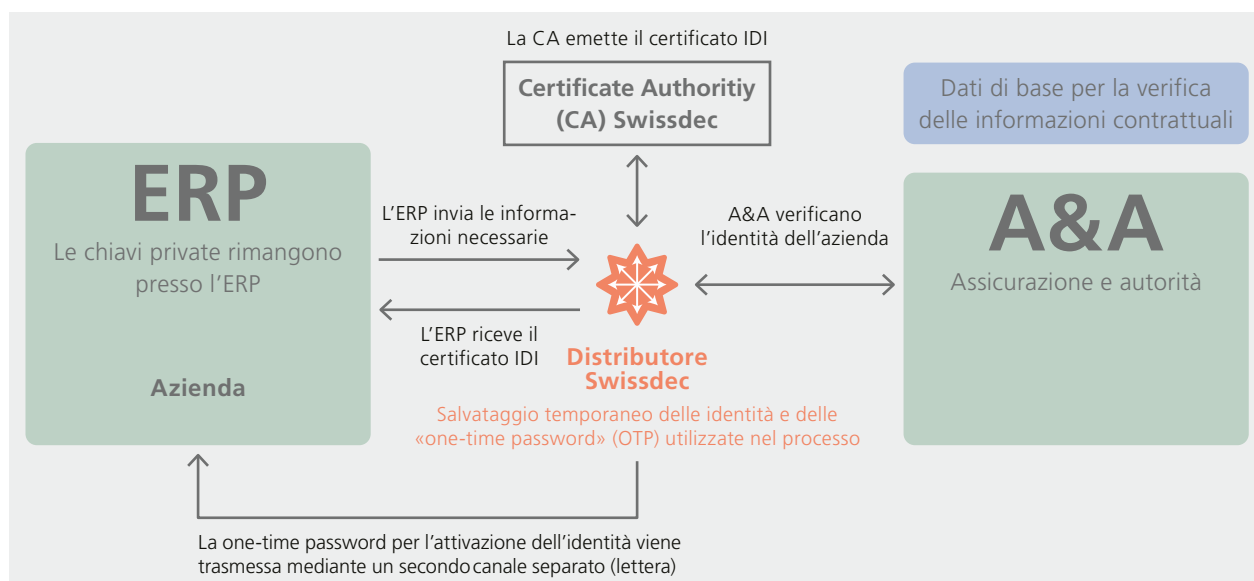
La CA emette il certificato IDI

Certificate Authoritiy (CA) Swissdec

Dati di base per la verifica delle informazioni contrattuali

ERP

Le chiavi private rimangono presso l'ERP

Azienda

L'ERP invia le informazioni necessarie

L'ERP riceve il certificato IDI

A&A verificano l'identità dell'azienda

Distributore Swissdec

Salvataggio temporaneo delle identità e delle «one-time password» (OTP) utilizzate nel processo

A&A

Assicurazione e autorità

La one-time password per l'attivazione dell'identità viene trasmessa mediante un secondo canale separato (lettera)